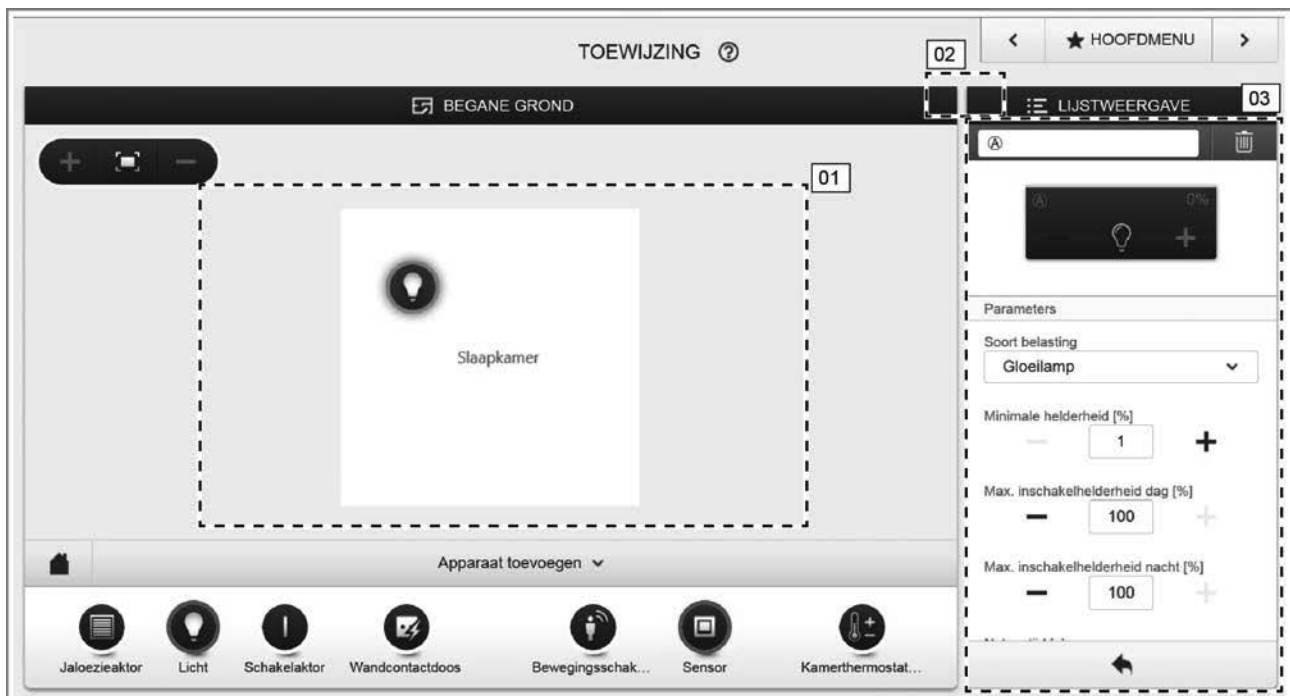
TOEWIJZING ⓘ

HOOFDMENU

02

03

BEGANE GROND

LIJSTWEERGAVE

01

Slaapkamer

Ⓐ

Ⓐ 0%

Parameters

Soort belasting

Gloeilamp

Minimale helderheid [%]

1

Max. inschakelhelderheid dag [%]

100

Max. inschakelhelderheid nacht [%]

100

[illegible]

Apparaat toevoegen

Jaloezieaktor

Licht

Schakelaktor

Wandcontactdoos

Bewegingsschak...

Sensor

Kamerthermostat...